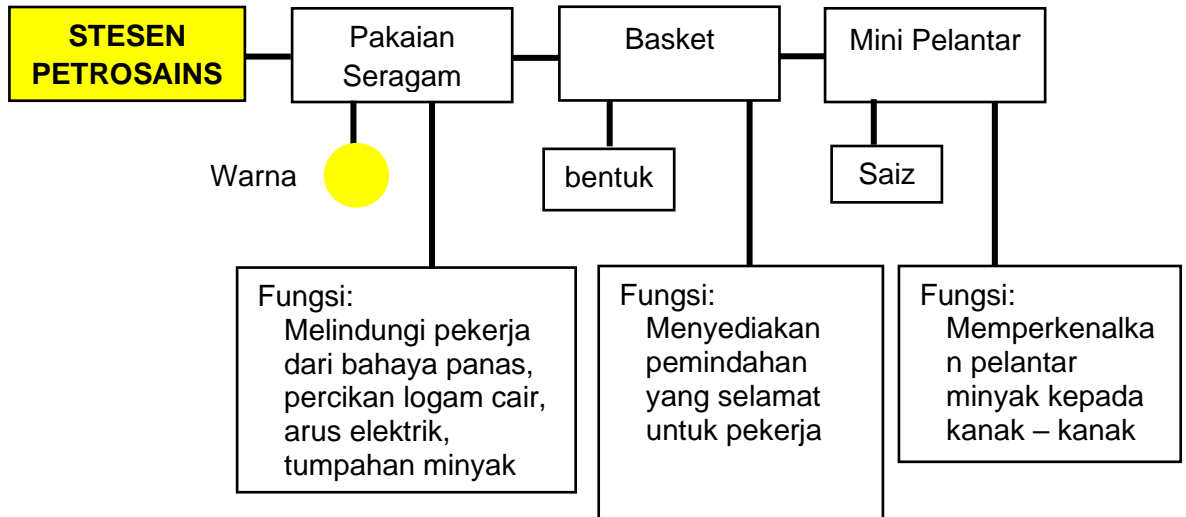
STESEN PETROSAINS

Pakaian Seragam

Basket

Mini Pelantar

Warna

bentuk

Saiz

Fungsi:
Melindungi pekerja dari bahaya panas, percikan logam cair, arus elektrik, tumpahan minyak

Fungsi:
Menyediakan pemindahan yang selamat untuk pekerja

Fungsi:
Memperkenalkan pelantar minyak kepada kanak – kanak